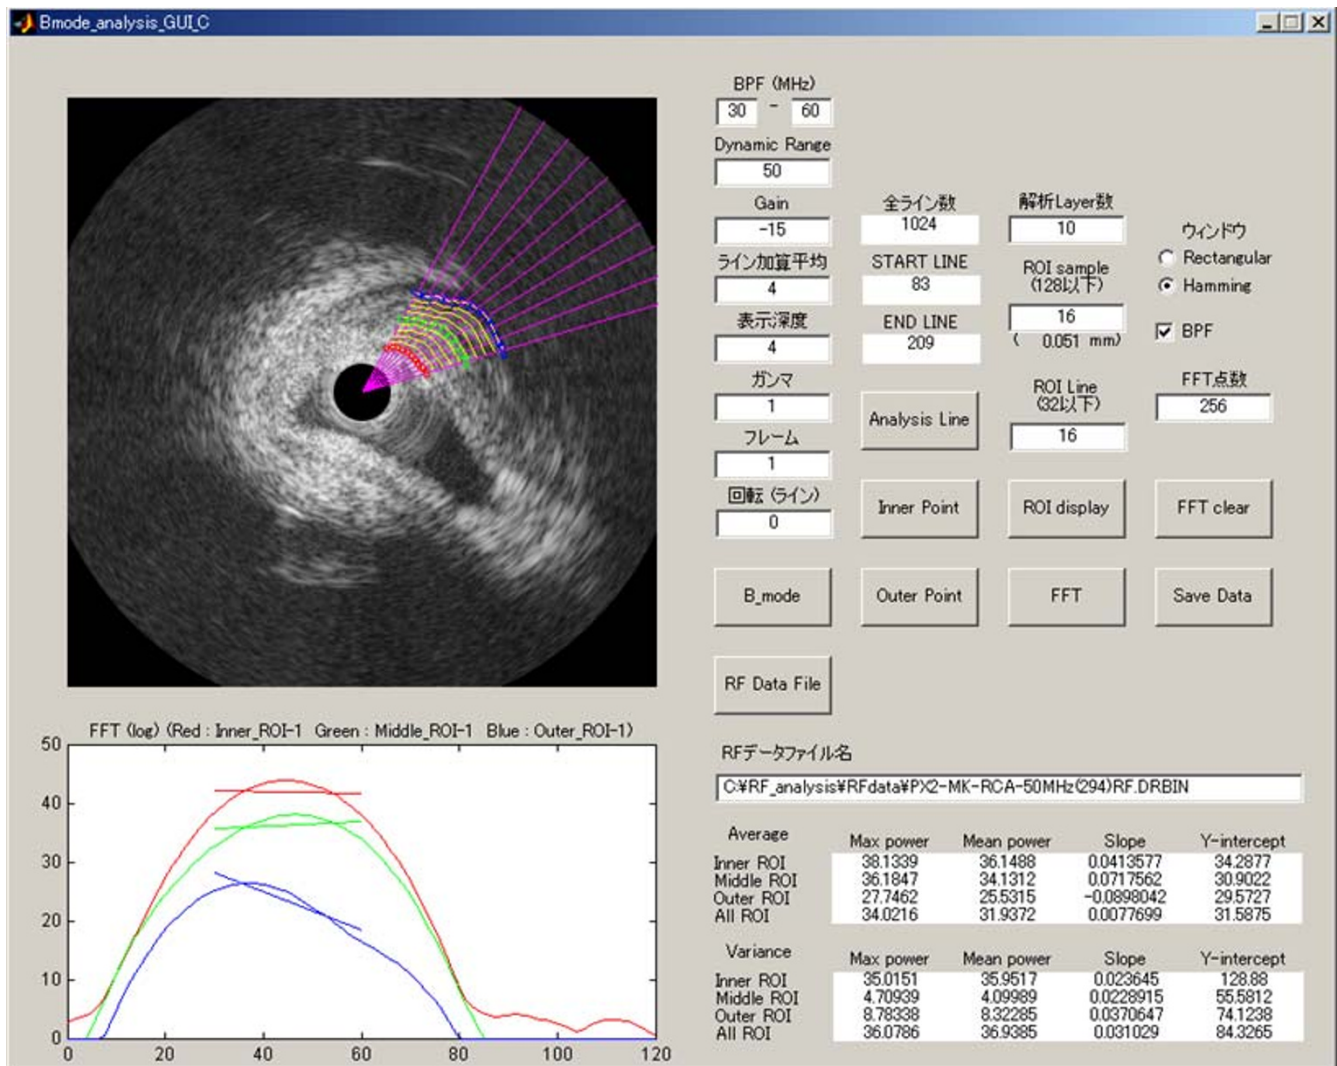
Bmode_analysis_GUI_C

BPF (MHz)
30 - 60

Dynamic Range
50

Gain
-15

ライン加算平均
4

表示深度
4

ガンマ
1

フレーム
1

回転 (ライン)
0

全ライン数
1024

START LINE
83

END LINE
209

解析Layer数
10

ROI sample (128以下)
16
( 0.051 mm)

ROI Line (32以下)
16

ウィンドウ
Rectangular
Hamming

BPF

FFT点数
256

Analysis Line

Inner Point

ROI display

FFT clear

B_mode

Outer Point

FFT

Save Data

RF Data File

RFデータファイル名
C:¥RF_analysis¥RFdata¥PX2-MK-RCA-50MHz(294)RF.DRBIN

FFT (log) (Red : Inner_ROI-1 Green : Middle_ROI-1 Blue : Outer_ROI-1)

50
40
30
20
10
0
0 20 40 60 80 100 120

| Average | Max power | Mean power | Slope | Y-intercept |
|---|---|---|---|---|
| Inner ROI | 38.1339 | 36.1488 | 0.0413577 | 34.2877 |
| Middle ROI | 36.1847 | 34.1312 | 0.0717562 | 30.9022 |
| Outer ROI | 27.7462 | 25.5315 | -0.0898042 | 29.5727 |
| All ROI | 34.0216 | 31.9372 | 0.0077699 | 31.5875 |

| Variance | Max power | Mean power | Slope | Y-intercept |
|---|---|---|---|---|
| Inner ROI | 35.0151 | 35.9517 | 0.023645 | 128.88 |
| Middle ROI | 4.70939 | 4.09989 | 0.0228915 | 55.5812 |
| Outer ROI | 8.78338 | 8.32285 | 0.0370647 | 74.1238 |
| All ROI | 36.0786 | 36.9385 | 0.031029 | 84.3265 |